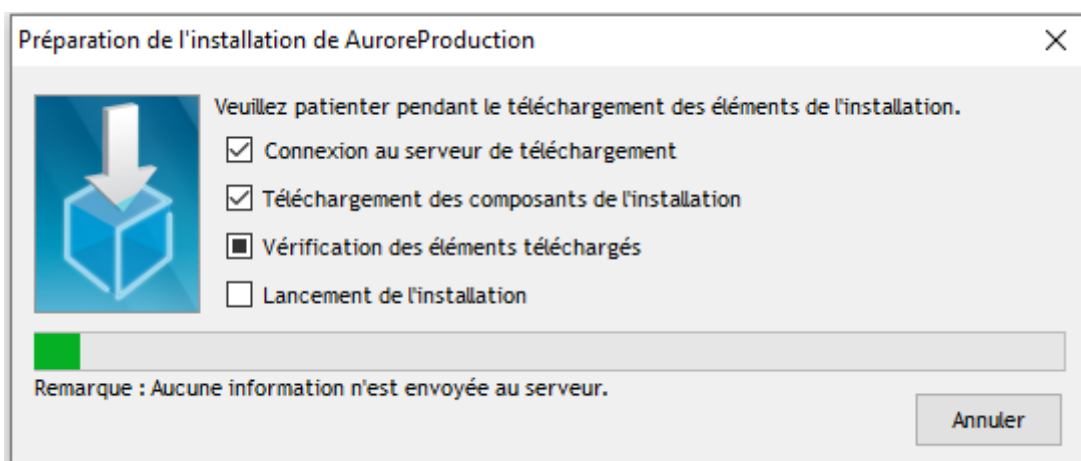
Préparation de l'installation de AuroreProduction

×

Veuillez patienter pendant le téléchargement des éléments de l'installation.

☑ Connexion au serveur de téléchargement

☑ Téléchargement des composants de l'installation

■ Vérification des éléments téléchargés

☐ Lancement de l'installation

Remarque : Aucune information n'est envoyée au serveur.

Annuler